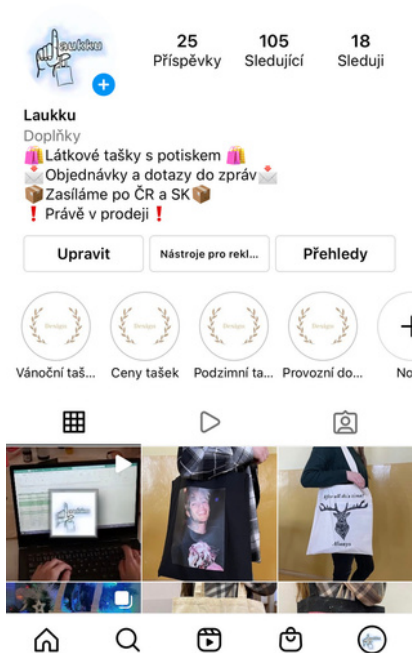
Laukku

25 Příspěvky
105 Sledující
18 Sleduji

Laukku
Doplňky
🛍️Látkové tašky s potiskem 🛍️
📩Objednávky a dotazy do zpráv📩
📦Zasíláme po ČR a SK📦
❗ Právě v prodeji ❗

Upravit
Nástroje pro rekl...
Přehledy

Design
Vánoční taš...
Design
Ceny tašek
Design
Podzimní ta...
Design
Provozní do...
No